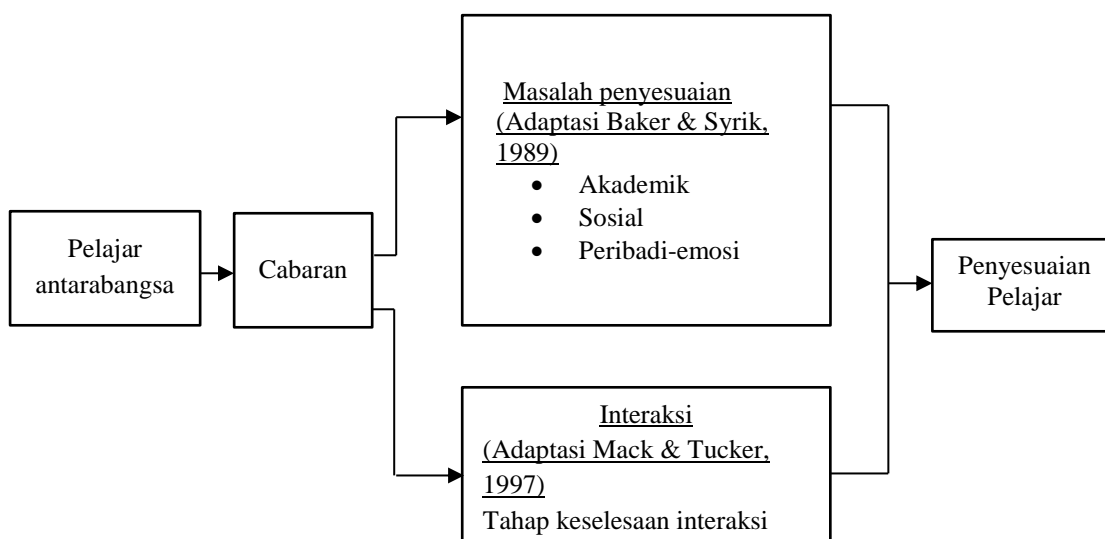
Pelajar antarabangsa

Cabaran

Masalah penyesuaian (Adaptasi Baker & Syrik, 1989)
- Akademik
- Sosial
- Peribadi-emosi

Interaksi (Adaptasi Mack & Tucker, 1997)
Tahap keselesaan interaksi

Penyesuaian Pelajar